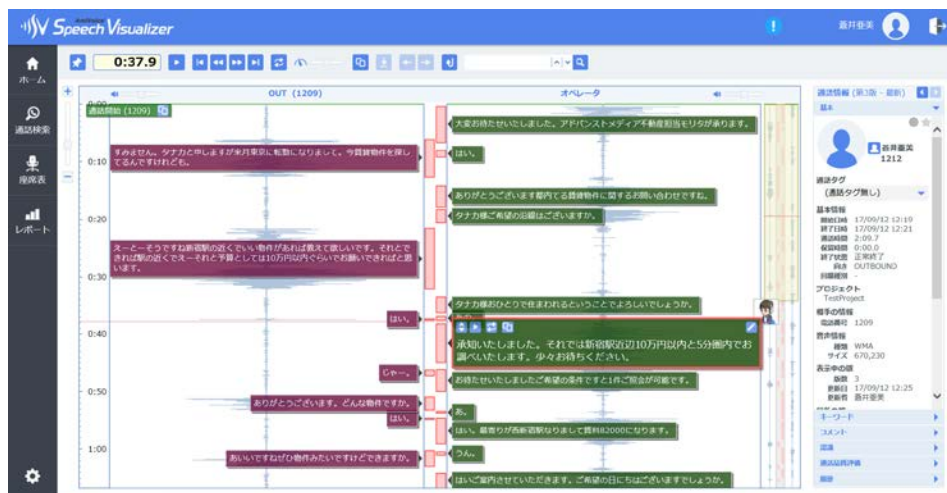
Speech Visualizer

蒼井亜美

ホーム
通話検索
座席表
レポート

0:37.9

OUT (1209)
オペレータ

通話開始 (1209)

0:00
0:10
0:20
0:30
0:40
0:50
1:00

大変お待たせいたしました。アドバンストメディア不動産担当モリタが承ります。

すみません。タナカと申しますが来月東京に転勤になりまして、今賃貸物件を探してるんですけれども。

はい。

ありがとうございます都内でる賃貸物件に関するお問い合わせですね。

タナカ様ご希望の沿線はございますか。

えーとーそうですね新宿駅の近くでいい物件があれば教えて欲しいです。それとできれば駅の近くでえーそれと予算としては10万円以内ぐらいでお願いできればと思います。

タナカ様おひとりで住まわれるということでよろしいでしょうか。

はい。

承知いたしました。それでは新宿駅近辺10万円以内と5分圏内でお調べいたします。少々お待ちください。

じゃー。

お待たせいたしましたご希望の条件ですと1件ご提案が可能です。

ありがとうございます。どんな物件ですか。

あ。

はい。

はい。最寄りが西新宿駅なりまして賃料82000になります。

あいいですねぜひ物件みたいですけどできますか。

うん。

はいご案内させていただきます。ご希望の日にちはございますでしょうか。

通話情報 (第3版・最新)
基本
蒼井亜美
1212
通話タグ
(通話タグ無し)
基本情報
開始日時 17/09/12 12:19
終了日時 17/09/12 12:21
通話時間 2:09.7
保留時間 0:00.0
終了状態 正常終了
向き OUTBOUND
回線種別 -
プロジェクト
TestProject
相手の情報
電話番号 1209
音声情報
形式 WMA
サイズ 670,230
表示中の版
版数 3
更新日 17/09/12 12:25
更新者 蒼井亜美
キーワード
コメント
認識
通話品質評価
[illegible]